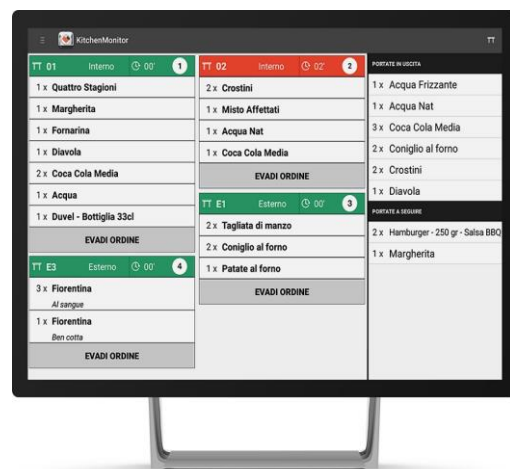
KitchenMonitor

TT

TT 01 Interno 00' 1

1 x Quattro Stagioni

1 x Margherita

1 x Fornarina

1 x Diavola

2 x Coca Cola Media

1 x Acqua

1 x Duvel - Bottiglia 33cl

EVADI ORDINE

TT E3 Esterno 00' 4

3 x Fiorentina
Al sangue

1 x Fiorentina
Ben cotta

EVADI ORDINE

TT 02 Interno 02' 2

2 x Crostini

1 x Misto Affettati

1 x Acqua Nat

1 x Coca Cola Media

EVADI ORDINE

TT E1 Esterno 00' 3

2 x Tagliata di manzo

2 x Coniglio al forno

1 x Patate al forno

EVADI ORDINE

PORTATE IN USCITA

1 x Acqua Frizzante

1 x Acqua Nat

3 x Coca Cola Media

2 x Coniglio al forno

2 x Crostini

1 x Diavola

PORTATE A SEGUIRE

2 x Hamburger - 250 gr - Salsa BBQ

1 x Margherita